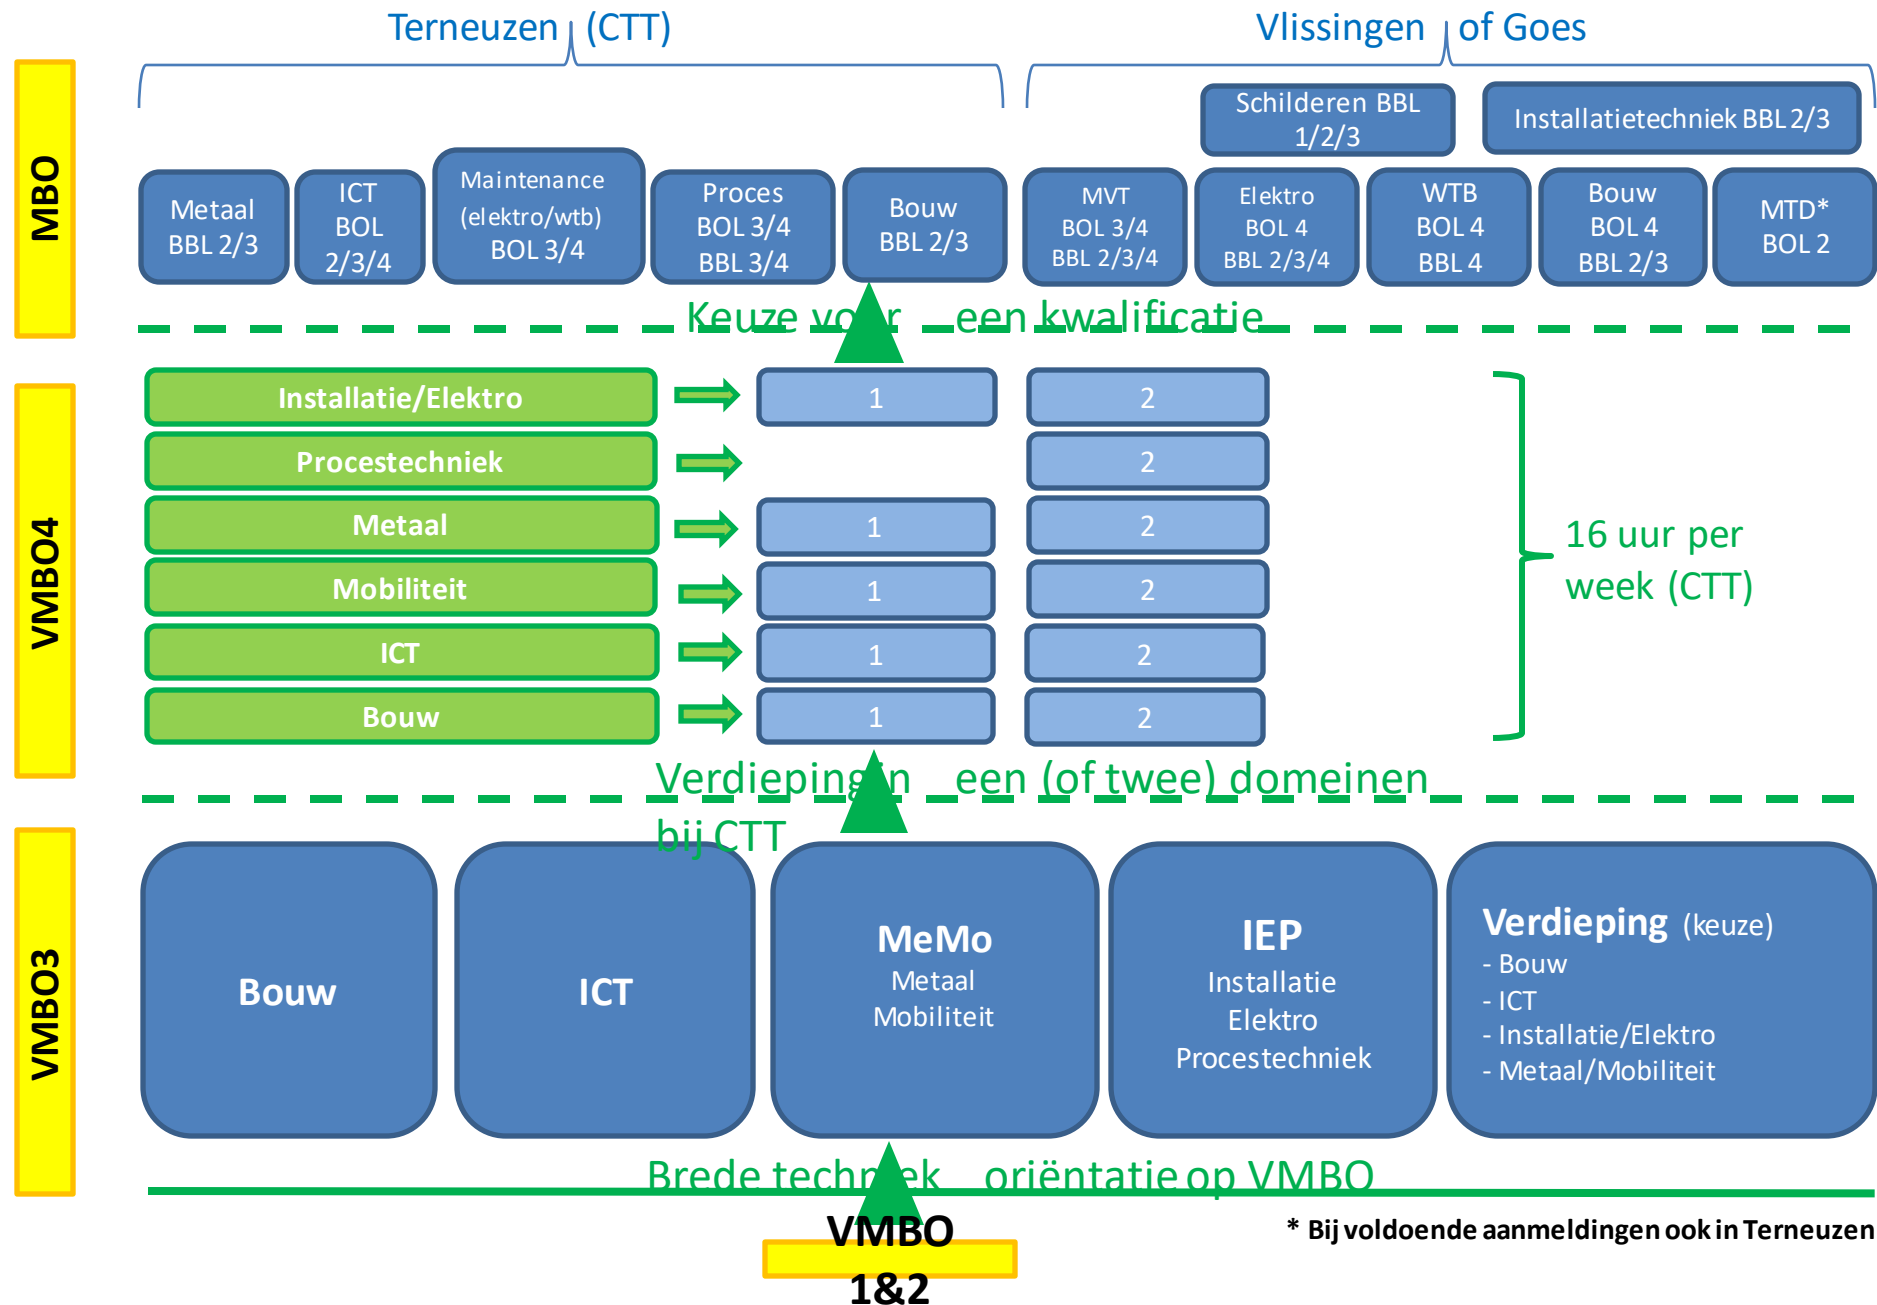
Terneuzen (CTT)

Vlissingen of Goes

MBO

Schilderen BBL 1/2/3

Installatietechniek BBL 2/3

Metaal BBL 2/3

ICT BOL 2/3/4

Maintenance (elektro/wtb) BOL 3/4

Proces BOL 3/4 BBL 3/4

Bouw BBL 2/3

MVT BOL 3/4 BBL 2/3/4

Elektro BOL 4 BBL 2/3/4

WTB BOL 4 BBL 4

Bouw BOL 4 BBL 2/3

MTD* BOL 2

Keuze vo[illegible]r een kwalificatie

VMBO4

| | | |
|---|---|---|
| Installatie/Elektro | 1 | 2 |
| Procestechniek | | 2 |
| Metaal | 1 | 2 |
| Mobiliteit | 1 | 2 |
| ICT | 1 | 2 |
| Bouw | 1 | 2 |

16 uur per week (CTT)

Verdieping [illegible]n een (of twee) domeinen bij CTT

VMBO3

Bouw

ICT

MeMo
Metaal
Mobiliteit

IEP
Installatie
Elektro
Procestechniek

Verdieping (keuze)
- Bouw
- ICT
- Installatie/Elektro
- Metaal/Mobiliteit

Brede techn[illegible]ek oriëntatie op VMBO

VMBO 1&2

* Bij voldoende aanmeldingen ook in Terneuzen